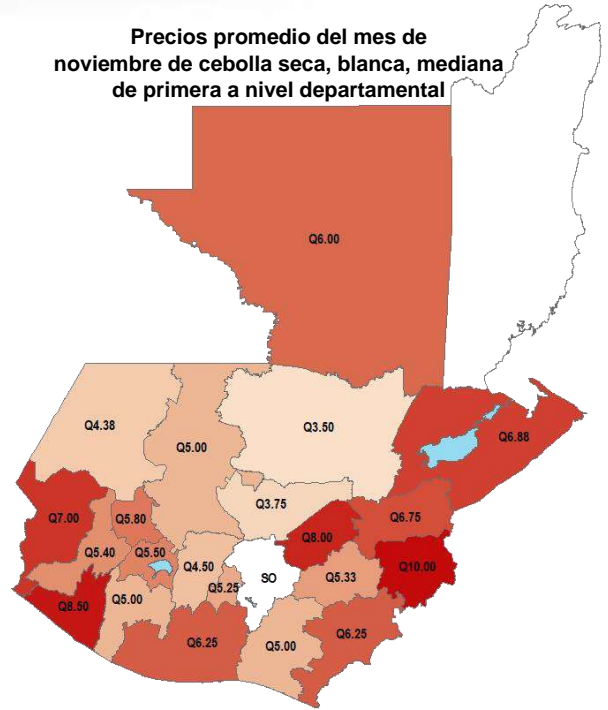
Precios promedio del mes de noviembre de cebolla seca, blanca, mediana de primera a nivel departamental

Q6.00

Q4.38

Q5.00

Q3.50

Q6.88

Q3.75

Q7.00

Q5.80

Q8.00

Q6.75

Q5.40

Q5.50

Q4.50

SO

Q5.33

Q10.00

Q5.25

Q8.50

Q5.00

Q6.25

Q5.00

Q6.25